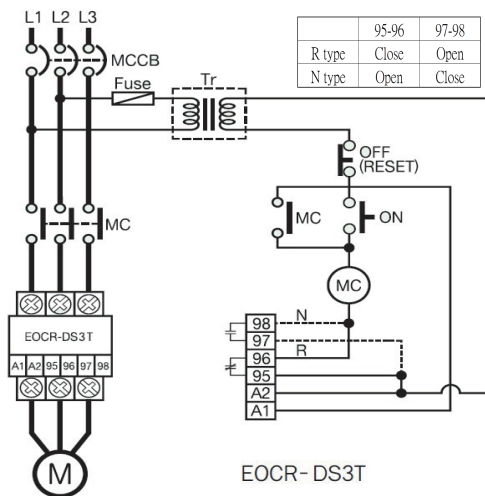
L1 L2 L3

MCCB

Fuse

Tr

|  | 95-96 | 97-98 |
|---|---|---|
| R type | Close | Open |
| N type | Open | Close |

OFF (RESET)

MC

ON

MC

MC

EOCR-DS3T

A1 A2 95 96 97 98

98

N

97

96

R

95

A2

A1

M

EOCR- DS3T